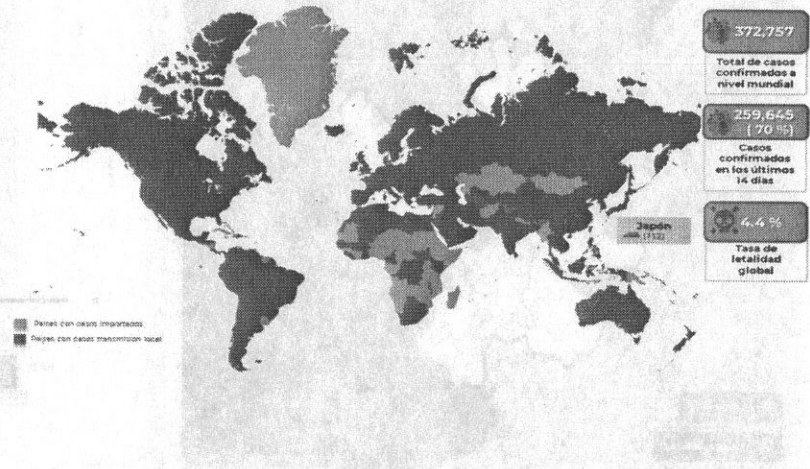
372,757
Total de casos confirmados a nivel mundial

259,645 (70 %)
Casos confirmados en los últimos 14 días

4.4 %
Tasa de letalidad global

Japón (712)

Países con casos importados
Países con casos transmisión local